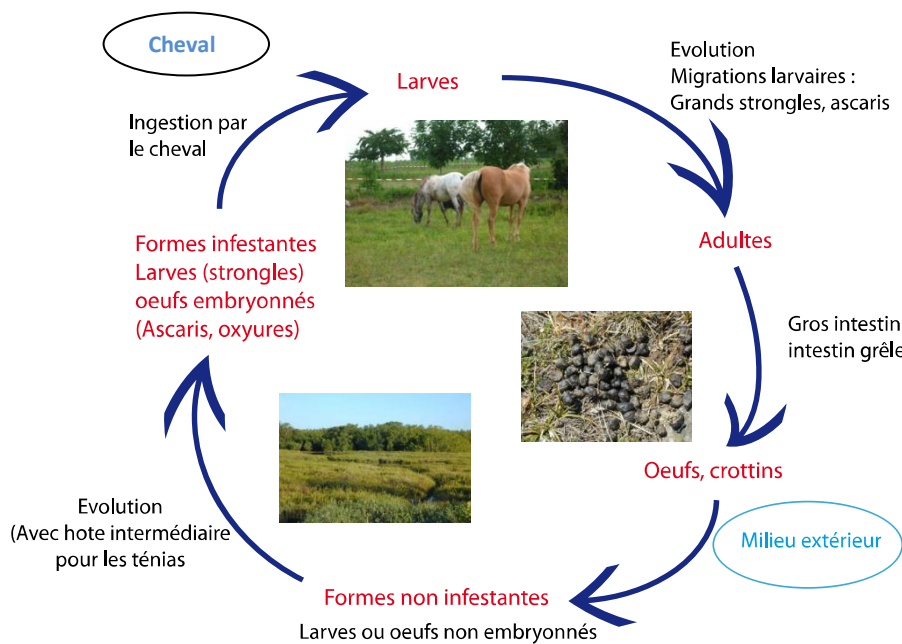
Cheval

Larves

Evolution
Migrations larvaires :
Grands strongles, ascaris

Ingestion par le cheval

Adultes

Formes infestantes
Larves (strongles)
oeufs embryonnés
(Ascaris, oxyures)

Gros intestin
intestin grêle

Oeufs, crottins

Milieu extérieur

Evolution
(Avec hote intermédiaire
pour les ténias

Formes non infestantes

Larves ou oeufs non embryonnés